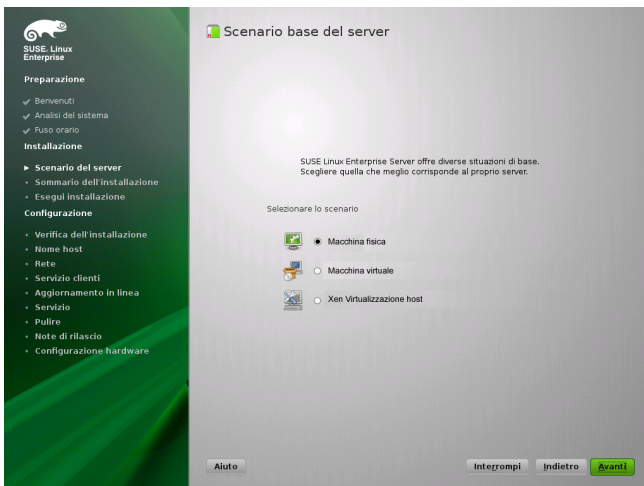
SUSE. Linux Enterprise

Preparazione

Benvenuti
Analisi del sistema
Fuso orario

Installazione

Scenario del server
Sommario dell'installazione
Esegui installazione

Configurazione

Verifica dell'installazione
Nome host
Rete
Servizio clienti
Aggiornamento in linea
Servizio
Pulire
Note di rilascio
Configurazione hardware

Scenario base del server

SUSE Linux Enterprise Server offre diverse situazioni di base.
Scegliere quella che meglio corrisponde al proprio server.

Selezionare lo scenario

Macchina fisica
Macchina virtuale
Xen Virtualizzazione host

Aiuto

Interrompi
Indietro
Avanti